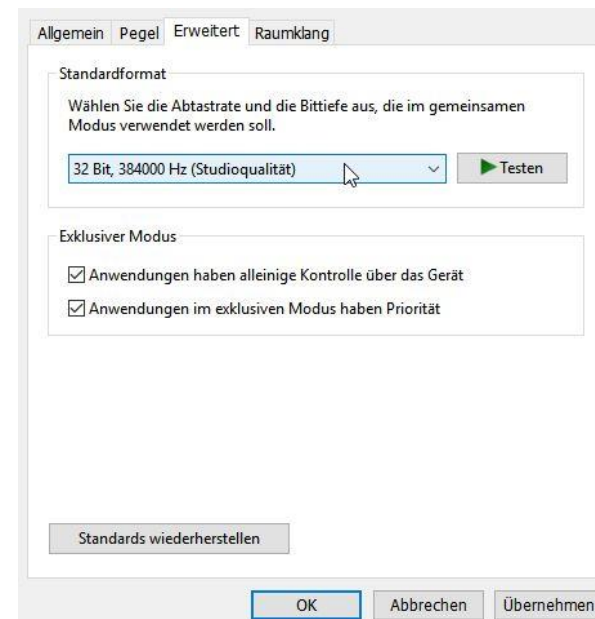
Allgemein Pegel Erweitert Raumklang

Standardformat

Wählen Sie die Abtastrate und die Bittiefe aus, die im gemeinsamen Modus verwendet werden soll.

32 Bit, 384000 Hz (Studioqualität)

Testen

Exklusiver Modus

Anwendungen haben alleinige Kontrolle über das Gerät

Anwendungen im exklusiven Modus haben Priorität

Standards wiederherstellen

OK Abbrechen Übernehmen